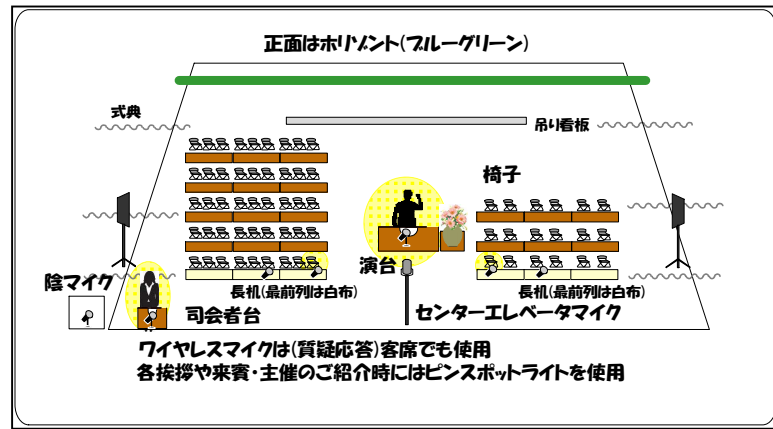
正面はホリゾント(ブルーグリーン)

式典

吊り看板

椅子

演台

陰マイク

長机(最前列は白布)

長机(最前列は白布)

司会者台

センターエレベータマイク

ワイヤレスマイクは(質疑応答)客席でも使用
各挨拶や来賓・主催のご紹介時にはピンスポットライトを使用